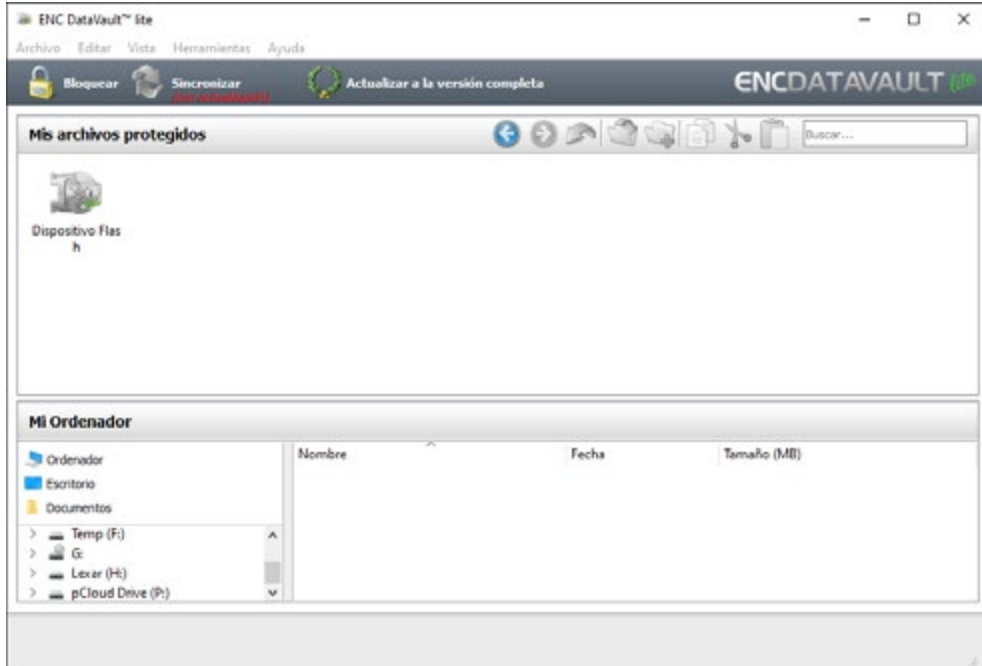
ENC DataVault™ lite

Archivo Editar Vista Herramientas Ayuda

Bloquear Sincronizar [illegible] Actualizar a la versión completa ENCDATAVAULT lite

Mis archivos protegidos

Buscar...

Dispositivo Flash

Mi Ordenador

Ordenador
Escritorio
Documentos
Temp (F:)
G:
Lexar (H:)
pCloud Drive (P:)

| Nombre | Fecha | Tamaño (MB) |
|---|---|---|